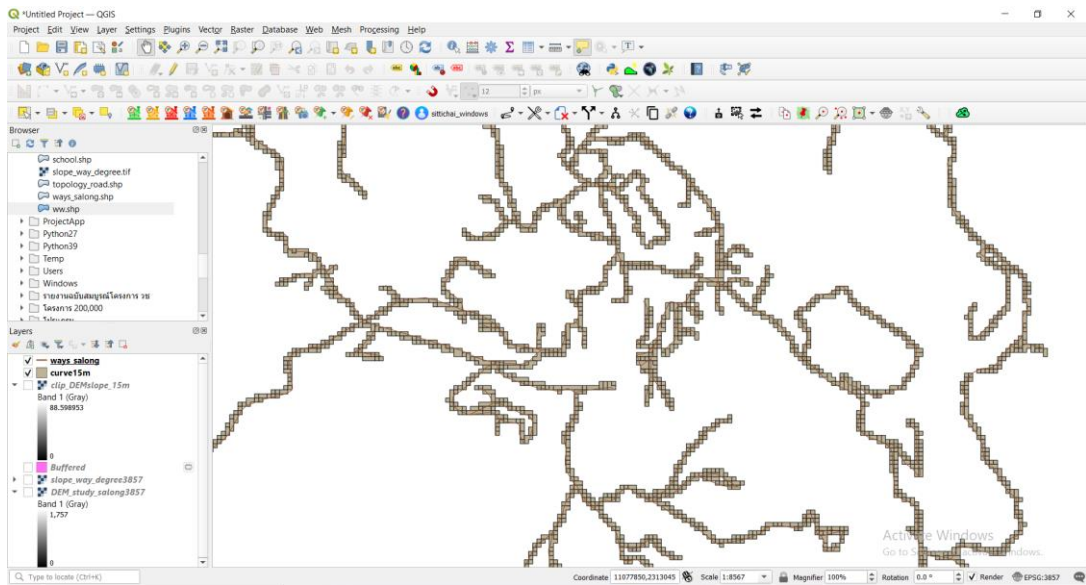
*Untitled Project — QGIS

Project Edit View Layer Settings Plugins Vector Raster Database Web Mesh Processing Help

12 px

sittichai_windows

Browser

school.shp
slope_way_degree.tif
topology_road.shp
ways_salong.shp
ww.shp
ProjectApp
Python27
Python39
Temp
Users
Windows
รายงานฉบับสมบูรณ์โครงการ วธ
โครงการ 200,000
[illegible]

Layers

ways_salong
curve15m
clip_DEMslope_15m
Band 1 (Gray)
88.598953
0
Buffered
slope_way_degree3857
DEM_study_salong3857
Band 1 (Gray)
1,757
0

Activate Windows
Go to S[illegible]indows.

Type to locate (Ctrl+K)

Coordinate 11077850,2313045 Scale 1:8567 Magnifier 100% Rotation 0.0 ° Render EPSG:3857